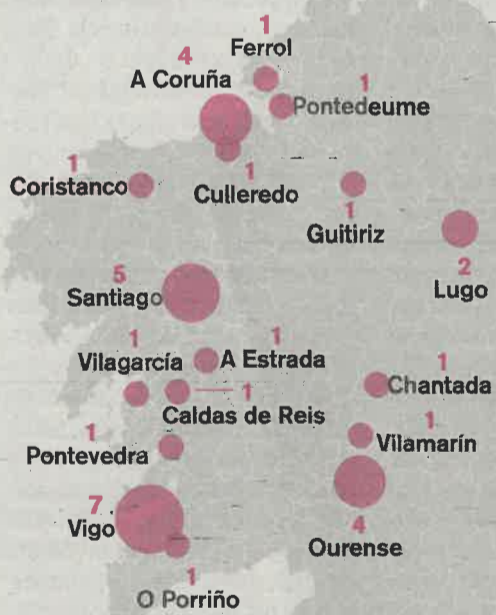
1
Ferrol

4
A Coruña

1
Pontedeume

1
Coristanco

1
Culleredo

1
Guitiriz

2
Lugo

5
Santiago

1
Vilagarcía

1
A Estrada

1
Chantada

1
Caldas de Reis

1
Pontevedra

1
Vilamarín

7
Vigo

4
Ourense

1
O Porriño